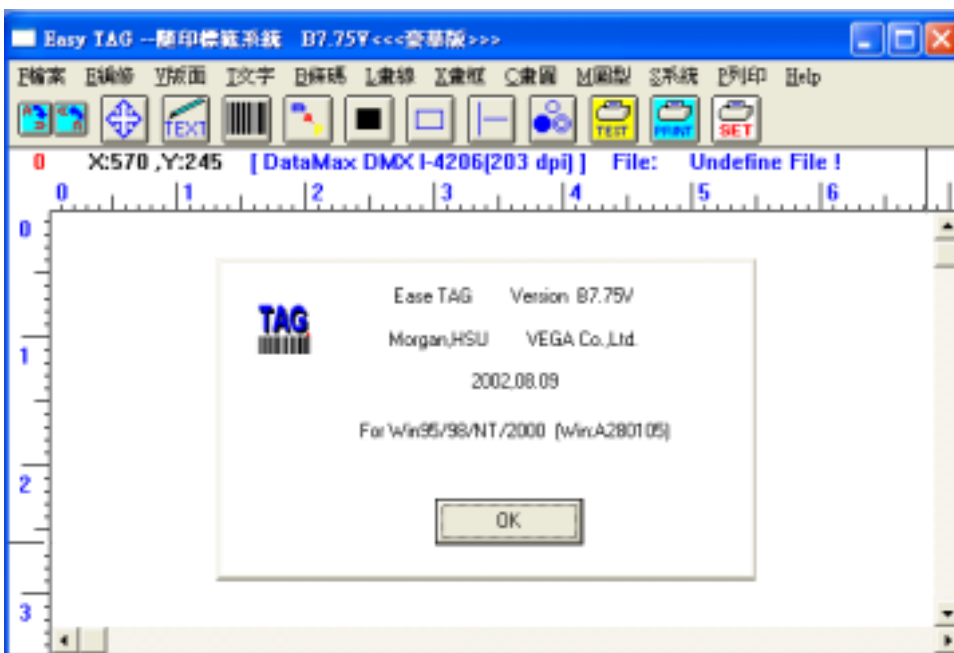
Easy TAG --簡印標籤系統 B7.75V<<<豪華版>>>

F檔案 E編修 V版面 T文字 B條碼 L畫線 X畫框 C畫圓 M圖型 S系統 P列印 Help

TEXT TEST PRINT SET

0 X:570 ,Y:245 [ DataMax DMX I-4206(203 dpi) ] File: Undefine File !

0 1 2 3 4 5 6

0 1 2 3

TAG

Ease TAG Version B7.75V

Morgan,HSU VEGA Co.,Ltd.

2002,08.09

For Win95/98/NT/2000 (Win:A280105)

OK